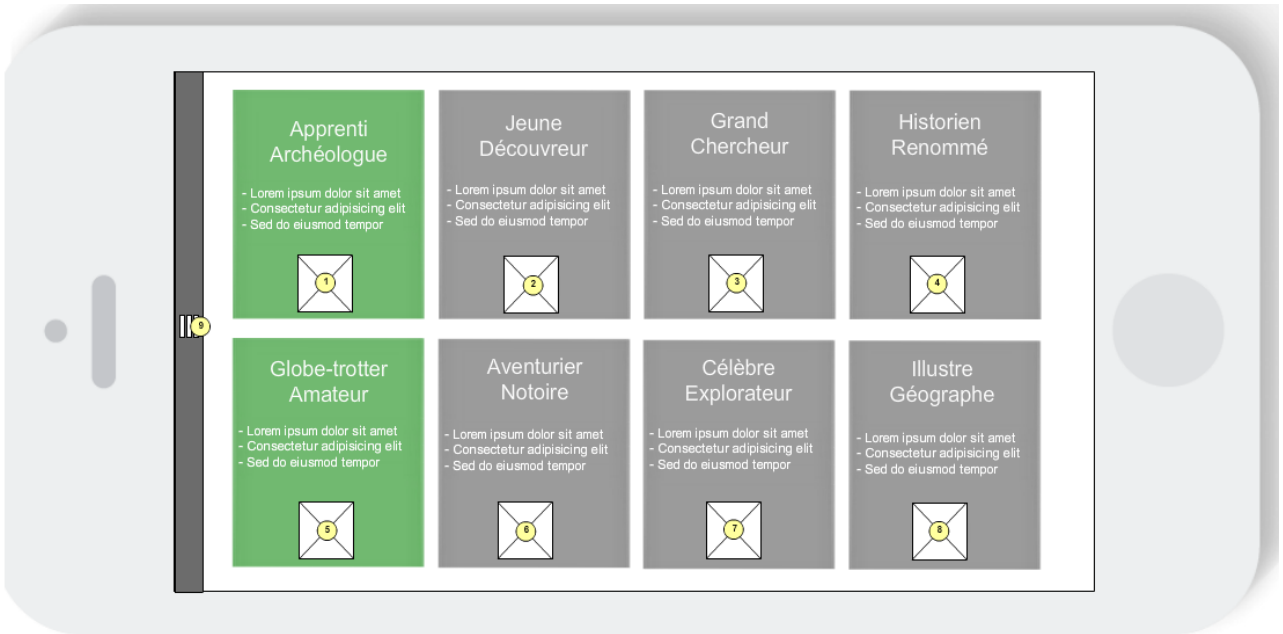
Apprenti Archéologue

- Lorem ipsum dolor sit amet
- Consectetur adipisicing elit
- Sed do eiusmod tempor

1

Jeune Découvreur

- Lorem ipsum dolor sit amet
- Consectetur adipisicing elit
- Sed do eiusmod tempor

2

Grand Chercheur

- Lorem ipsum dolor sit amet
- Consectetur adipisicing elit
- Sed do eiusmod tempor

3

Historien Renommé

- Lorem ipsum dolor sit amet
- Consectetur adipisicing elit
- Sed do eiusmod tempor

4

9

Globe-trotter Amateur

- Lorem ipsum dolor sit amet
- Consectetur adipisicing elit
- Sed do eiusmod tempor

5

Aventurier Notoire

- Lorem ipsum dolor sit amet
- Consectetur adipisicing elit
- Sed do eiusmod tempor

6

Célèbre Explorateur

- Lorem ipsum dolor sit amet
- Consectetur adipisicing elit
- Sed do eiusmod tempor

7

Illustre Géographe

- Lorem ipsum dolor sit amet
- Consectetur adipisicing elit
- Sed do eiusmod tempor

8